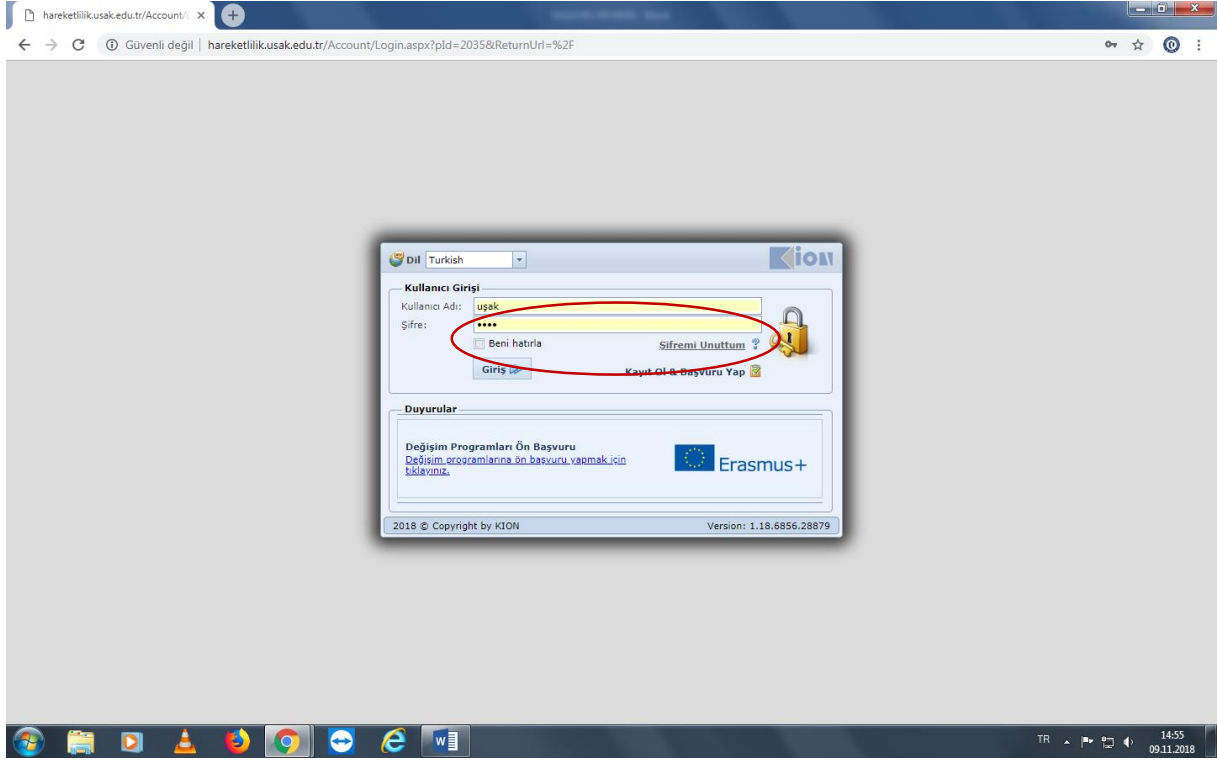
hareketlilik.usak.edu.tr/Account/ ×

Güvenli değil | hareketlilik.usak.edu.tr/Account/Login.aspx?pId=2035&ReturnUrl=%2F

Dil Turkish

KION

Kullanıcı Girişi

Kullanıcı Adı: uşak

Şifre: ••••

Beni hatırla

Şifremi Unuttum

Giriş

Kayıt Ol & Başvuru Yap

Duyurular

Değişim Programları Ön Başvuru

Değişim programlarına ön başvuru yapmak için tıklayınız.

Erasmus+

2018 © Copyright by KION

Version: 1.18.6856.28879

TR

14:55
09.11.2018